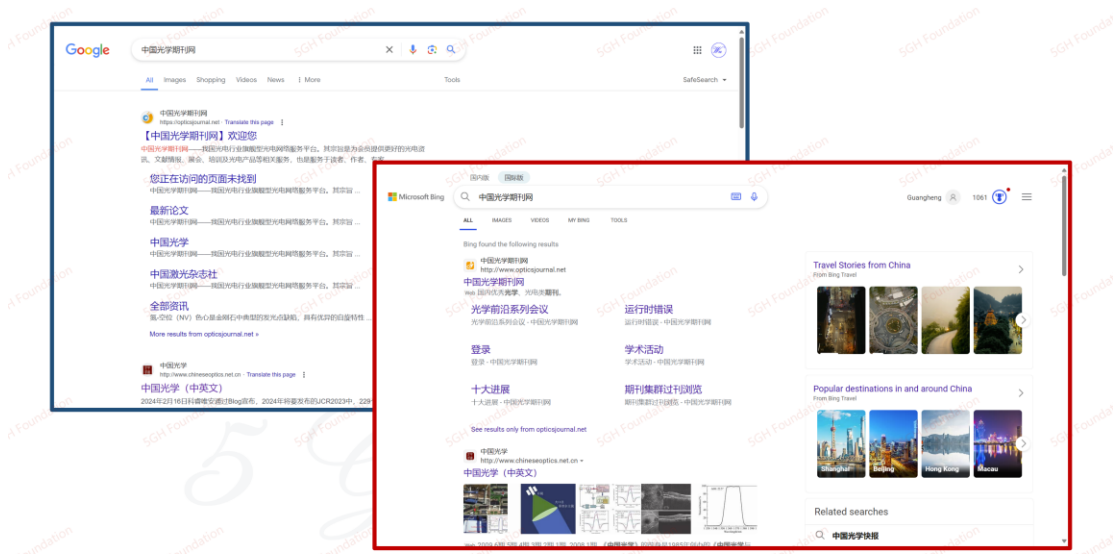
Google

中国光学期刊网

All Images Shopping Videos News More Tools SafeSearch

中国光学期刊网
https://opticsjournal.net · Translate this page

【中国光学期刊网】欢迎您

中国光学期刊网——我国光电行业旗舰型光电网络服务平台。其宗旨是为会员提供更好的光电资讯、文献情报、展会、培训及光电产品等相关服务，也是服务于读者、作者、专家...

您正在访问的页面未找到
中国光学期刊网——我国光电行业旗舰型光电网络服务平台。其宗旨...

最新论文
中国光学期刊网——我国光电行业旗舰型光电网络服务平台。其宗旨...

中国光学
中国光学期刊网——我国光电行业旗舰型光电网络服务平台。其宗旨...

中国激光杂志社
中国光学期刊网——我国光电行业旗舰型光电网络服务平台。其宗旨...

全部资讯
氮-空位（NV）色心是金刚石中典型的发光点缺陷，具有优异的自旋特性...

More results from opticsjournal.net »

中国光学
http://www.chineseoptics.net.cn · Translate this page

中国光学（中英文）

2024年2月16日科睿唯安通过Blog宣布，2024年将要发布的JCR2023中，229...

国内版 国际版

Microsoft Bing

中国光学期刊网

Guangheng 1061

ALL IMAGES VIDEOS MY BING TOOLS

Bing found the following results

中国光学期刊网
http://www.opticsjournal.net

中国光学期刊网
Web 国内优秀推荐，光电类期刊。

光学前沿系列会议
光学前沿系列会议 - 中国光学期刊网

运行时错误
运行时错误 - 中国光学期刊网

登录
登录 - 中国光学期刊网

学术活动
学术活动 - 中国光学期刊网

十大进展
十大进展 - 中国光学期刊网

期刊集群过刊浏览
期刊集群过刊浏览 - 中国光学期刊网

See results only from opticsjournal.net

中国光学
http://www.chineseoptics.net.cn

中国光学（中英文）

Travel Stories from China
From Bing Travel

Popular destinations in and around China
From Bing Travel

Shanghai Beijing Hong Kong Macau

Related searches

中国光学快报

SGH Foundation